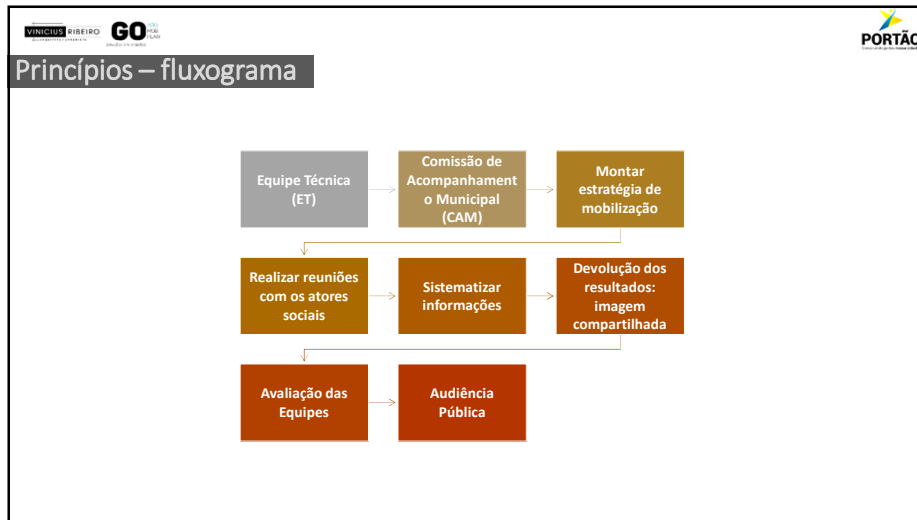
VINICIUS RIBEIRO GO

PORTÃO

Princípios – fluxograma

Equipe Técnica (ET)

Comissão de Acompanhamento Municipal (CAM)

Montar estratégia de mobilização

Realizar reuniões com os atores sociais

Sistematizar informações

Devolução dos resultados: imagem compartilhada

Avaliação das Equipes

Audiência Pública